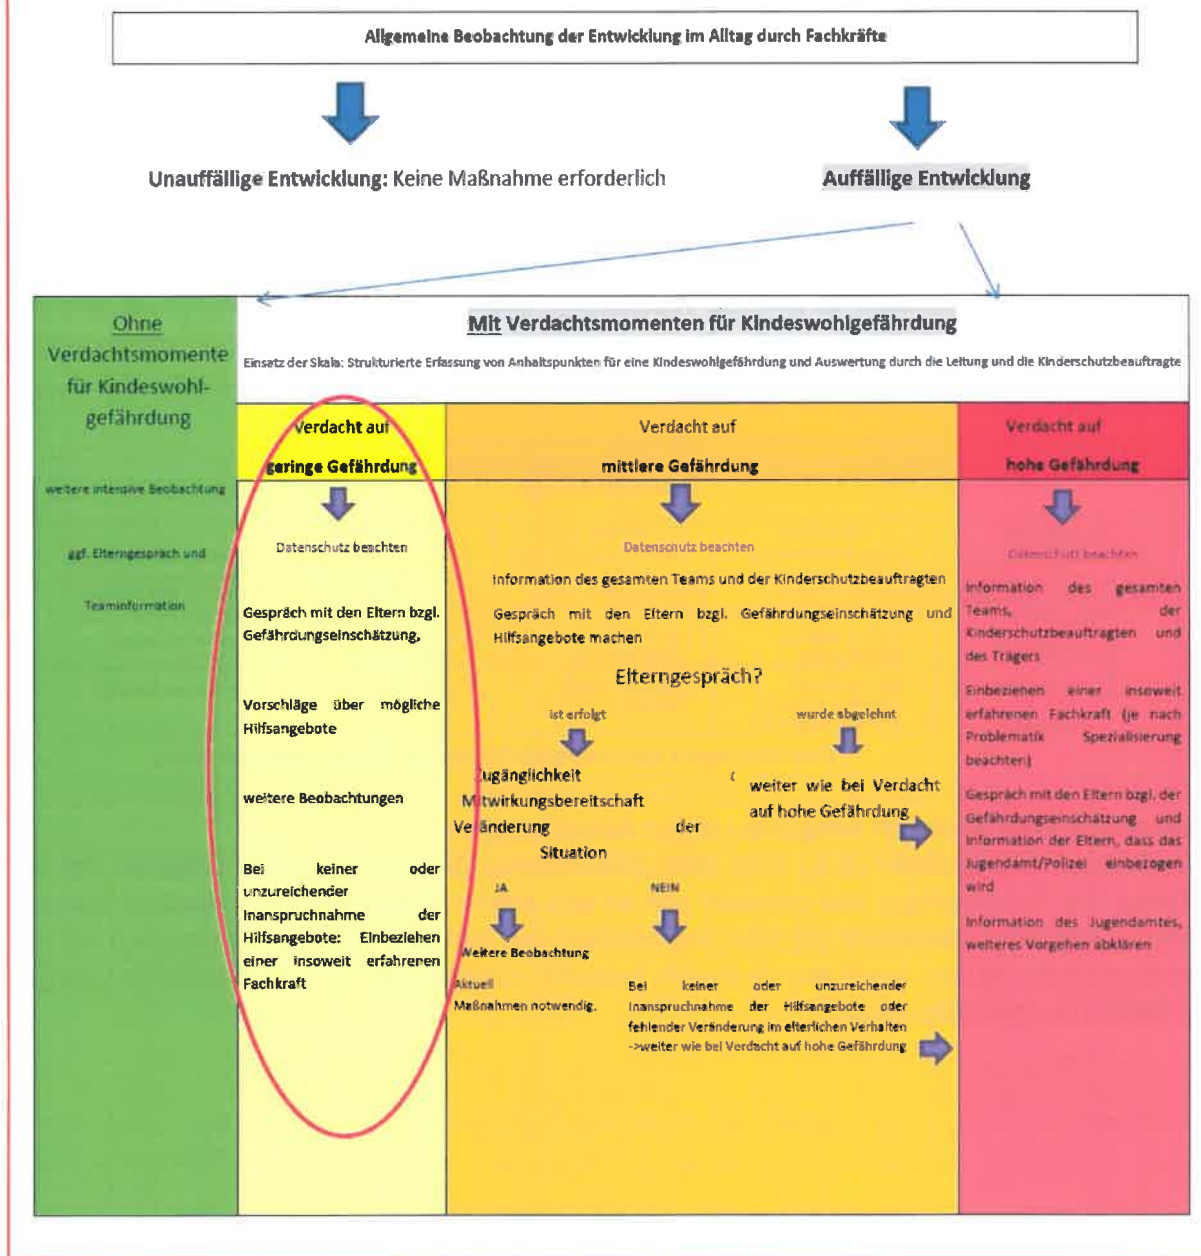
Allgemeine Beobachtung der Entwicklung im Alltag durch Fachkräfte

Unauffällige Entwicklung: Keine Maßnahme erforderlich

Auffällige Entwicklung

Ohne Verdachtsmomente für Kindeswohlgefährdung

weitere intensive Beobachtung

ggf. Elterngespräch und

Teaminformation

Mit Verdachtsmomenten für Kindeswohlgefährdung

Einsatz der Skala: Strukturierte Erfassung von Anhaltspunkten für eine Kindeswohlgefährdung und Auswertung durch die Leitung und die Kinderschutzbeauftragte

Verdacht auf geringe Gefährdung

Datenschutz beachten

Gespräch mit den Eltern bzgl. Gefährdungseinschätzung,

Vorschläge über mögliche Hilfsangebote

weitere Beobachtungen

Bei keiner oder unzureichender Inanspruchnahme der Hilfsangebote: Einbeziehen einer insoweit erfahrenen Fachkraft

Verdacht auf mittlere Gefährdung

Datenschutz beachten

Information des gesamten Teams und der Kinderschutzbeauftragten

Gespräch mit den Eltern bzgl. Gefährdungseinschätzung und Hilfsangebote machen

Elterngespräch?

ist erfolgt

wurde abgelehnt

Zugänglichkeit Mitwirkungsbereitschaft Veränderung der Situation

weiter wie bei Verdacht auf hohe Gefährdung

JA

NEIN

Weitere Beobachtung

Aktuell Maßnahmen notwendig.

Bei keiner oder unzureichender Inanspruchnahme der Hilfsangebote oder fehlender Veränderung im elterlichen Verhalten ->weiter wie bei Verdacht auf hohe Gefährdung

Verdacht auf hohe Gefährdung

Datenschutz beachten

Information des gesamten Teams, der Kinderschutzbeauftragten und des Trägers

Einbeziehen einer insoweit erfahrenen Fachkraft (je nach Problematik Spezialisierung beachten)

Gespräch mit den Eltern bzgl. der Gefährdungseinschätzung und Information der Eltern, dass das Jugendamt/Polizei einbezogen wird

Information des Jugendamtes, weiteres Vorgehen abklären